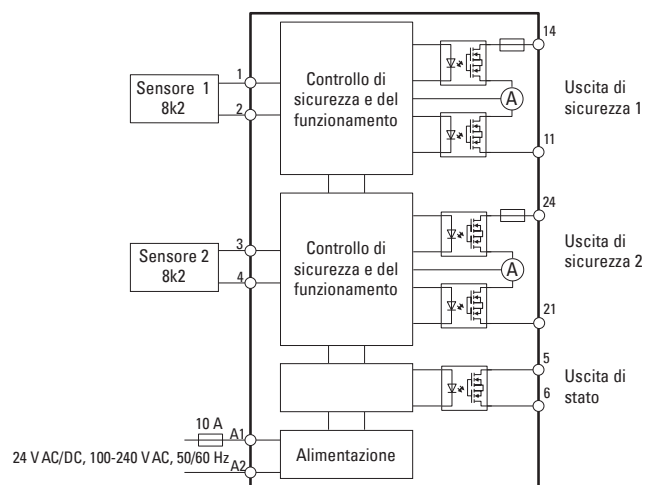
Sensore 1
8k2

1
2

Controllo di sicurezza e del funzionamento

14
A
11

Uscita di sicurezza 1

Sensore 2
8k2

3
4

Controllo di sicurezza e del funzionamento

24
A
21

Uscita di sicurezza 2

5
6

Uscita di stato

10 A
A1
A2
24 V AC/DC, 100-240 V AC, 50/60 Hz

Alimentazione